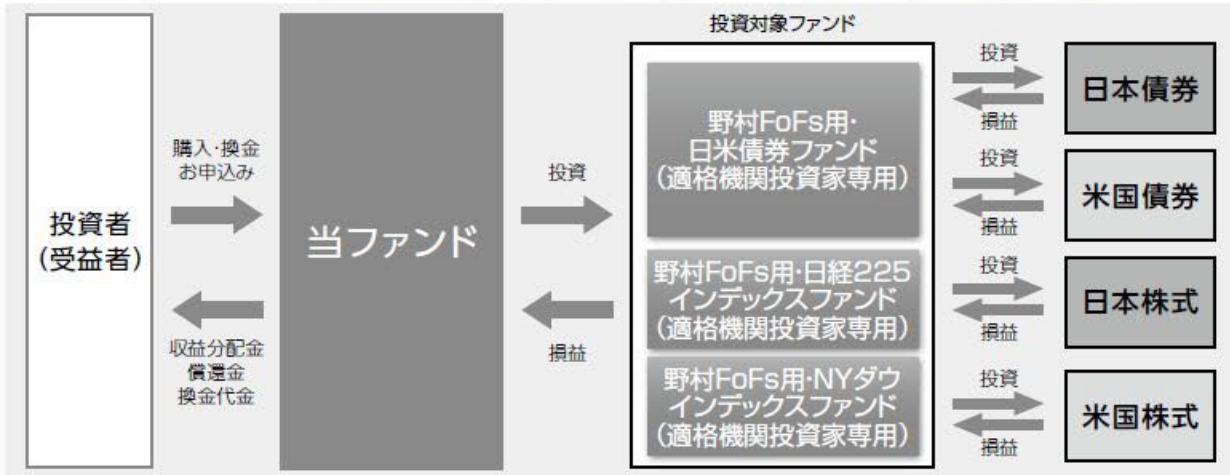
投資者
(受益者)

購入・換金
お申込み

収益分配金
償還金
換金代金

当ファンド

投資

損益

投資対象ファンド

野村FoFs用・
日米債券ファンド
(適格機関投資家専用)

野村FoFs用・日経225
インデックスファンド
(適格機関投資家専用)

野村FoFs用・NYダウ
インデックスファンド
(適格機関投資家専用)

投資
損益

日本債券

投資
損益

米国債券

投資
損益

日本株式

投資
損益

米国株式